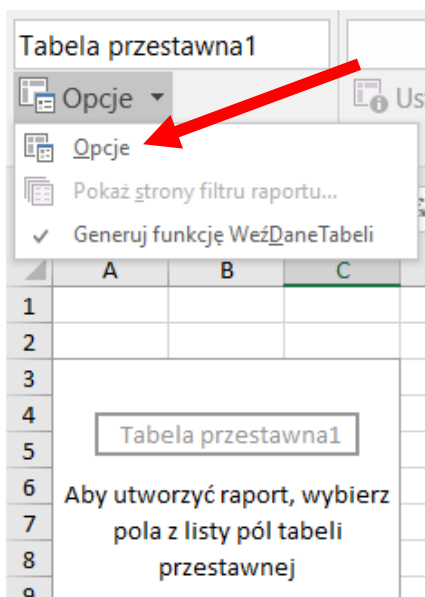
Tabela przestawna1

Opcje

Us

Opcje

Pokaż strony filtru raportu...

Generuj funkcję WeźDaneTabeli

| | A | B | C |
|---|---|---|---|
| 1 | | | |
| 2 | | | |
| 3 | | | |
| 4 | | | |
| 5 | | | |
| 6 | | | |
| 7 | | | |
| 8 | | | |
| 9 | | | |

Tabela przestawna1

Aby utworzyć raport, wybierz pola z listy pól tabeli przestawnej